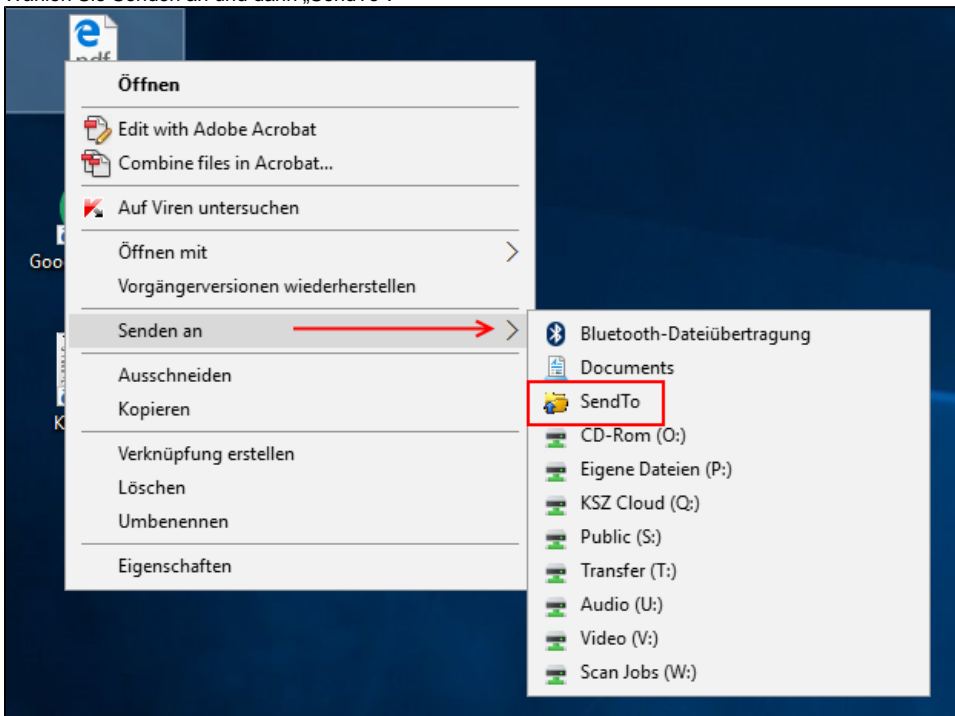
Wählen Sie Senden an und dann „SendTo".

pdf

Goo

K

Öffnen

Edit with Adobe Acrobat

Combine files in Acrobat...

Auf Viren untersuchen

Öffnen mit

Vorgängerversionen wiederherstellen

Senden an

Ausschneiden

Kopieren

Verknüpfung erstellen

Löschen

Umbenennen

Eigenschaften

Bluetooth-Dateiübertragung

Documents

SendTo

CD-Rom (O:)

Eigene Dateien (P:)

KSZ Cloud (Q:)

Public (S:)

Transfer (T:)

Audio (U:)

Video (V:)

Scan Jobs (W:)